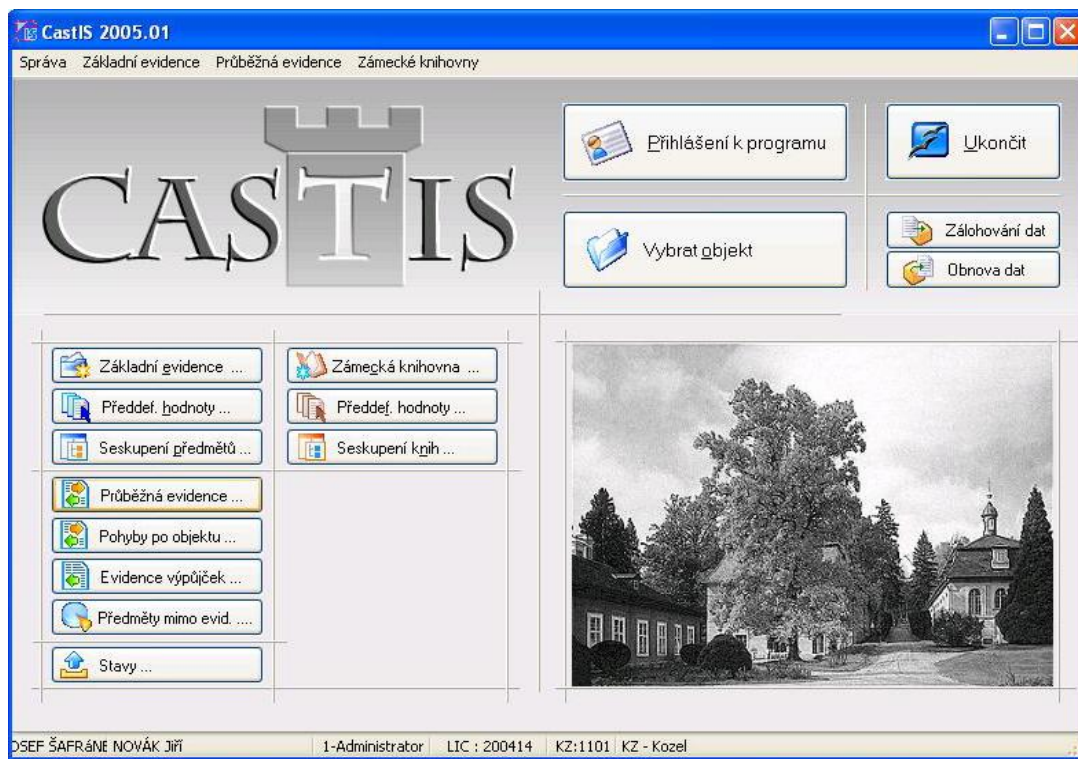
CastIS 2005.01

Správa Základní evidence Průběžná evidence Zámecké knihovny

CASTIS

Přihlášení k programu

Ukončit

Vybrat objekt

Zálohování dat

Obnova dat

Základní evidence ...

Předdef. hodnoty ...

Seskupení předmětů ...

Zámecká knihovna ...

Předdef. hodnoty ...

Seskupení knih ...

Průběžná evidence ...

Pohyby po objektu ...

Evidence výpůjček ...

Předměty mimo evid. ...

Stavy ...

DSEF ŠAFRÁNE NOVÁK Jiří | 1-Administrator | LIC : 200414 | KZ:1101 | KZ - Kozel